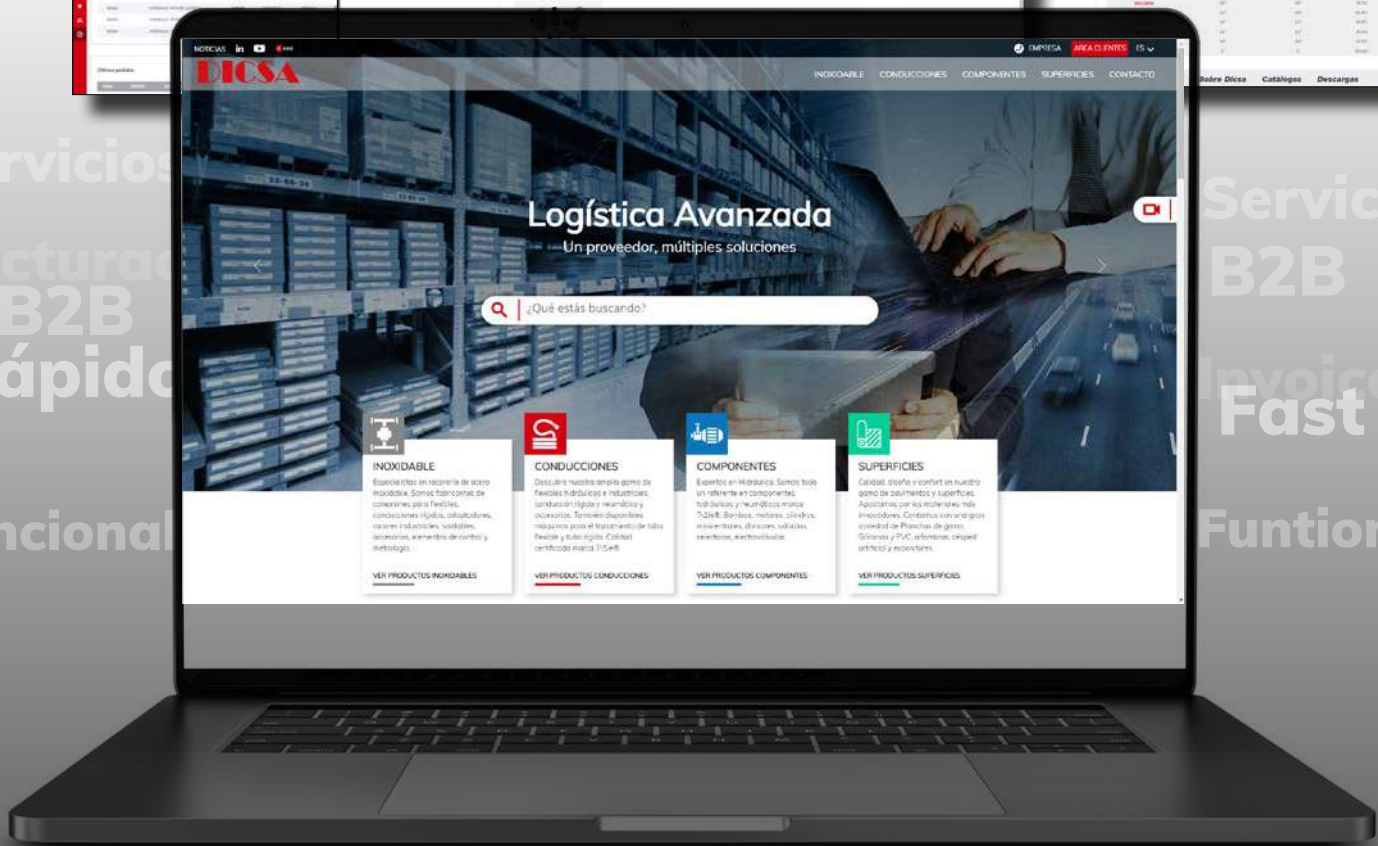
rvicios
cturac
B2B
ápido
ncional

Servic
B2B
Invoic
Fast
Funtion

Sobre Dicsa Catálogos Descargas

NOTICIAS

EMPRESA ÁREA CLIENTES ES

DICSA

INOXIDABLE CONDUCCIONES COMPONENTES SUPERFICIES CONTACTO

Logística Avanzada
Un proveedor, múltiples soluciones

¿Qué estás buscando?

INOXIDABLE
Especialistas en racorería de acero inoxidable. Somos fabricantes de conexiones para flexibles, conducciones rígidas, adaptadores, racores industriales, soldables, accesorios, elementos de control y metrología.
VER PRODUCTOS INOXIDABLES

CONDUCCIONES
Descubre nuestra amplia gama de flexibles hidráulicos e industriales, conducción rígida y neumática y accesorios. También disponibles máquinas para el tratamiento de tubo flexible y tubo rígido. Calidad certificada marca 7i2ie®.
VER PRODUCTOS CONDUCCIONES

COMPONENTES
Expertos en Hidráulica. Somos todo un referente en componentes hidráulicos y neumáticos marca 7i2ie®. Bombas, motores, cilindros, mini-centrales, divisores, válvulas, selectores, electroválvulas.
VER PRODUCTOS COMPONENTES

SUPERFICIES
Calidad, diseño y confort en nuestra gama de pavimentos y superficies. Apostamos por los materiales más innovadores. Contamos con una gran variedad de Planchas de goma, Siliconas y PVC, alfombras, césped artificial y accesorios.
VER PRODUCTOS SUPERFICIES